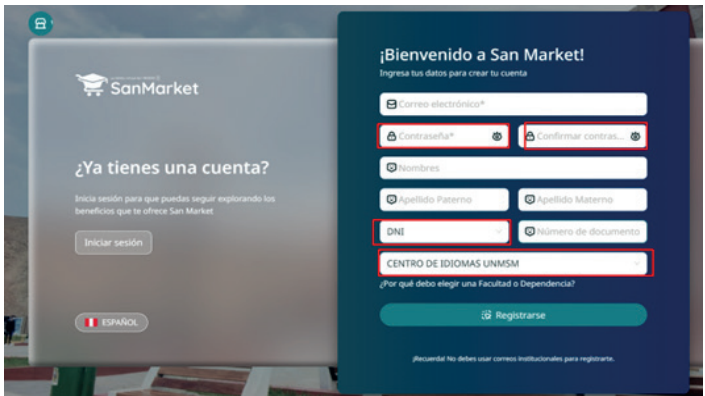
SanMarket

¿Ya tienes una cuenta?

Inicia sesión para que puedas seguir explorando los beneficios que te ofrece San Market

Iniciar sesión

ESPAÑOL

¡Bienvenido a San Market!

Ingresa tus datos para crear tu cuenta

Correo electrónico*

Contraseña*

Confirmar contras...

Nombres

Apellido Paterno

Apellido Materno

DNI

Número de documento

CENTRO DE IDIOMAS UNMSM

¿Por qué debo elegir una Facultad o Dependencia?

Registrarse

¡Recuerda! No debes usar correos institucionales para registrarte.